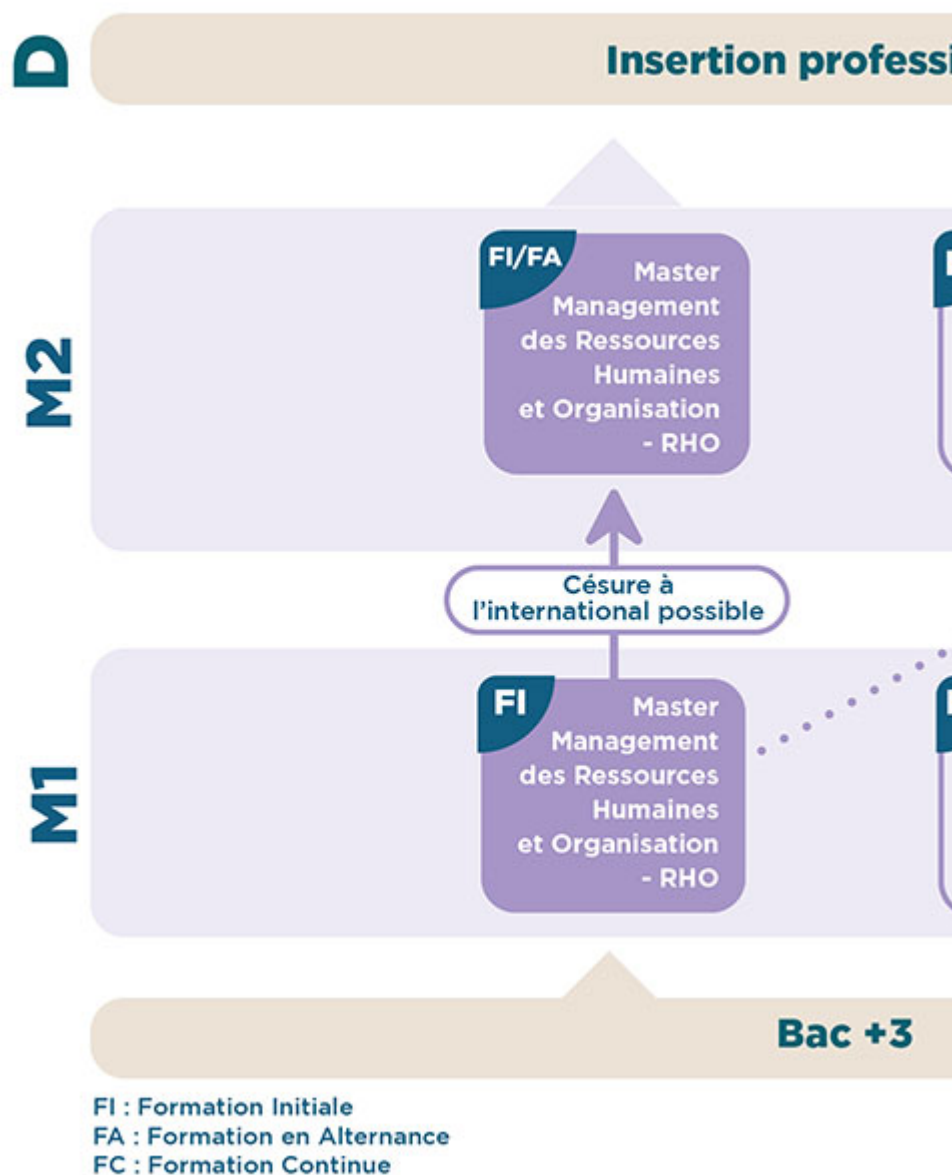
D

Insertion professi

M2

FI/FA Master Management des Ressources Humaines et Organisation - RHO

Césure à l'international possible

M1

FI Master Management des Ressources Humaines et Organisation - RHO

Bac +3

FI : Formation Initiale
FA : Formation en Alternance
FC : Formation Continue